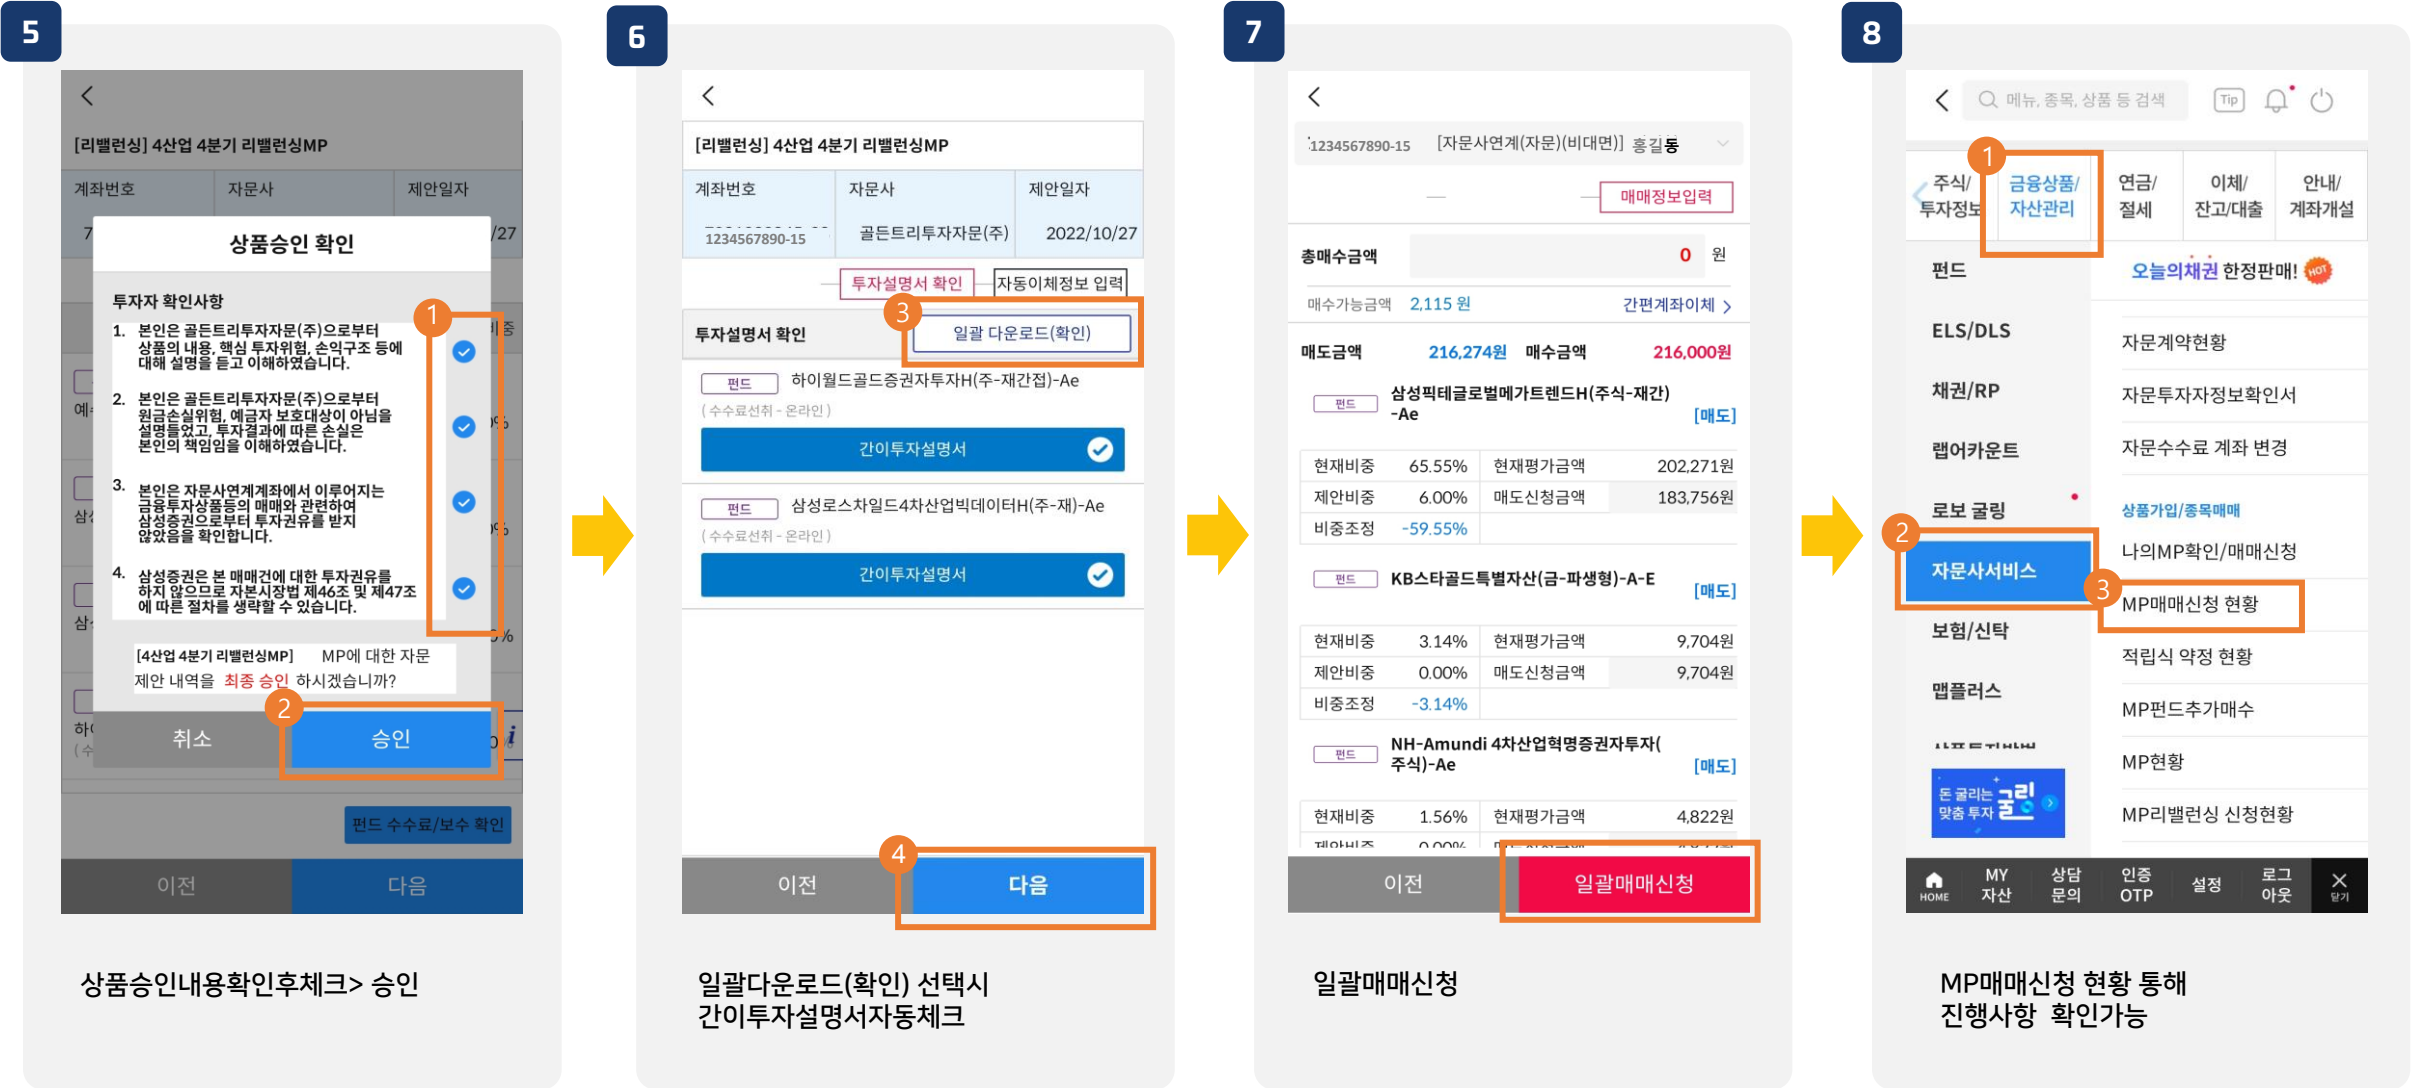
5

[리밸런싱] 4산업 4분기 리밸런싱MP

계좌번호 자문사 제안일자

상품승인 확인

투자자 확인사항

1. 본인은 골든트리투자자문(주)으로부터 상품의 내용, 핵심 투자위험, 손익구조 등에 대해 설명을 듣고 이해하였습니다.

2. 본인은 골든트리투자자문(주)으로부터 원금손실위험, 예금자 보호대상이 아님을 설명들었고, 투자결과에 따른 손실은 본인의 책임임을 이해하였습니다.

3. 본인은 자문사연계계좌에서 이루어지는 금융투자상품등의 매매와 관련하여 삼성증권으로부터 투자권유를 받지 않았음을 확인합니다.

4. 삼성증권은 본 매매건에 대한 투자권유를 하지 않으므로 자본시장법 제46조 및 제47조에 따른 절차를 생략할 수 있습니다.

[4산업 4분기 리밸런싱MP] MP에 대한 자문 제안 내역을 최종 승인 하시겠습니까?

취소 승인

펀드 수수료/보수 확인

이전 다음

상품승인내용확인후체크> 승인

6

[리밸런싱] 4산업 4분기 리밸런싱MP

| 계좌번호 | 자문사 | 제안일자 |
|---|---|---|
| 1234567890-15 | 골든트리투자자문(주) | 2022/10/27 |

투자설명서 확인 자동이체정보 입력

투자설명서 확인 일괄 다운로드(확인)

펀드 하이월드골드증권자투자H(주-재간접)-Ae
( 수수료선취 - 온라인 )
간이투자설명서

펀드 삼성로스차일드4차산업빅데이터H(주-재)-Ae
( 수수료선취 - 온라인 )
간이투자설명서

이전 다음

일괄다운로드(확인) 선택시 간이투자설명서자동체크

7

1234567890-15 [자문사연계(자문)(비대면)] 홍길동

매매정보입력

총매수금액 0 원

매수가능금액 2,115 원 간편계좌이체 >

매도금액 216,274원 매수금액 216,000원

펀드 삼성픽테글로벌메가트렌드H(주식-재간)-Ae [매도]

| 현재비중 | 65.55% | 현재평가금액 | 202,271원 |
|---|---|---|---|
| 제안비중 | 6.00% | 매도신청금액 | 183,756원 |
| 비중조정 | -59.55% | | |

펀드 KB스타골드특별자산(금-파생형)-A-E [매도]

| 현재비중 | 3.14% | 현재평가금액 | 9,704원 |
|---|---|---|---|
| 제안비중 | 0.00% | 매도신청금액 | 9,704원 |
| 비중조정 | -3.14% | | |

펀드 NH-Amundi 4차산업혁명증권자투자(주식)-Ae [매도]

| 현재비중 | 1.56% | 현재평가금액 | 4,822원 |
|---|---|---|---|

이전 일괄매매신청

일괄매매신청

8

메뉴, 종목, 상품 등 검색 Tip

주식/투자정보 금융상품/자산관리 연금/절세 이체/잔고/대출 안내/계좌개설

펀드 오늘의채권 한정판매! HOT

ELS/DLS 자문계약현황

채권/RP 자문투자자정보확인서

랩어카운트 자문수수료 계좌 변경

로보 굴링 상품가입/종목매매

자문사서비스 나의MP확인/매매신청

MP매매신청 현황

보험/신탁 적립식 약정 현황

맵플러스 MP펀드추가매수

MP현황

돈 굴리는 굴링 맞춤 투자 MP리밸런싱 신청현황

HOME MY 자산 상담 문의 인증 OTP 설정 로그 아웃 닫기

MP매매신청 현황 통해 진행사항 확인가능